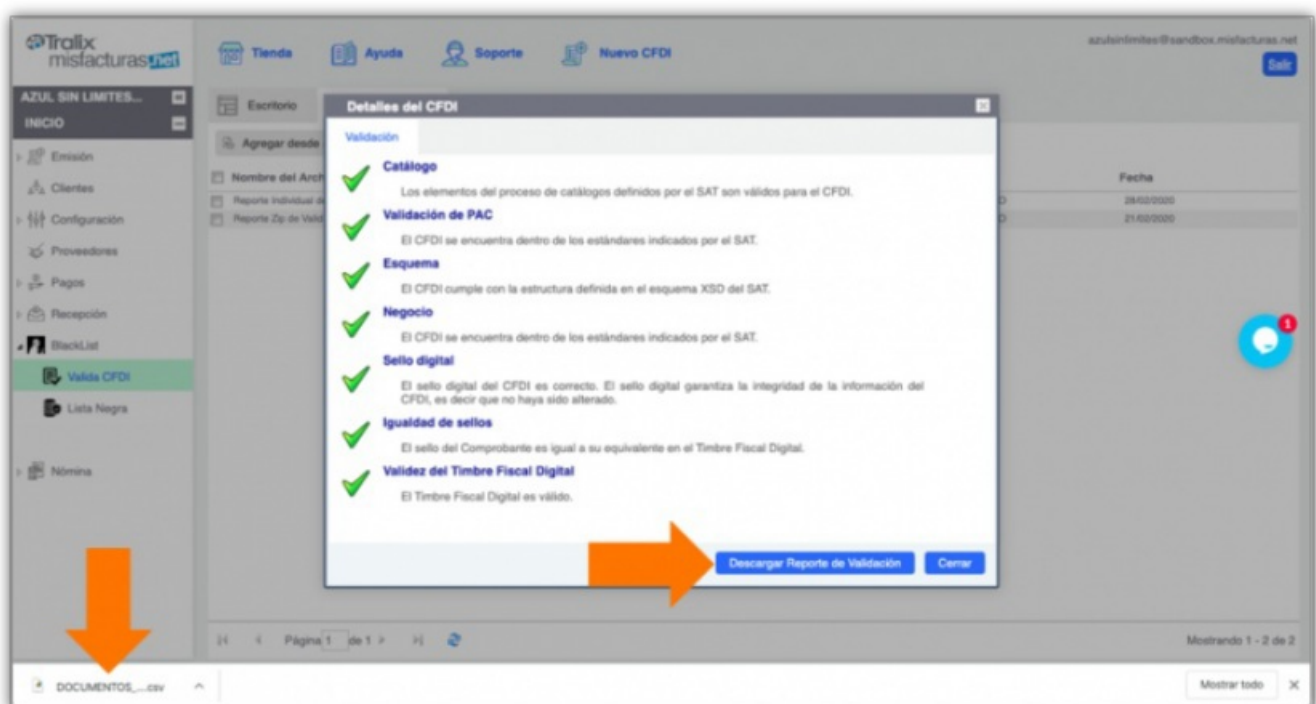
Trালix misfacturas.net

Tienda
Ayuda
Soporte
Nuevo CFDI

azulsinlimites@sandbox.misfacturas.net
Salir

AZUL SIN LIMITES...
INICIO
Emisión
Clientes
Configuración
Proveedores
Pagos
Recepción
BlackList
Valida CFDI
Lista Negra
Nómina

Escritorio
Agregar desde
Nombre del Arch
Reporte Individual d
Reporte Zip de Valid

Fecha
28/02/2020
21/02/2020

Detalles del CFDI

Validación

Catálogo
Los elementos del proceso de catálogos definidos por el SAT son válidos para el CFDI.

Validación de PAC
El CFDI se encuentra dentro de los estándares indicados por el SAT.

Esquema
El CFDI cumple con la estructura definida en el esquema XSD del SAT.

Negocio
El CFDI se encuentra dentro de los estándares indicados por el SAT.

Sello digital
El sello digital del CFDI es correcto. El sello digital garantiza la integridad de la información del CFDI, es decir que no haya sido alterado.

Igualdad de sellos
El sello del Comprobante es igual a su equivalente en el Timbre Fiscal Digital.

Validez del Timbre Fiscal Digital
El Timbre Fiscal Digital es válido.

Descargar Reporte de Validación
Cerrar

Página 1 de 1
Mostrando 1 - 2 de 2

DOCUMENTOS_....csv
Mostrar todo